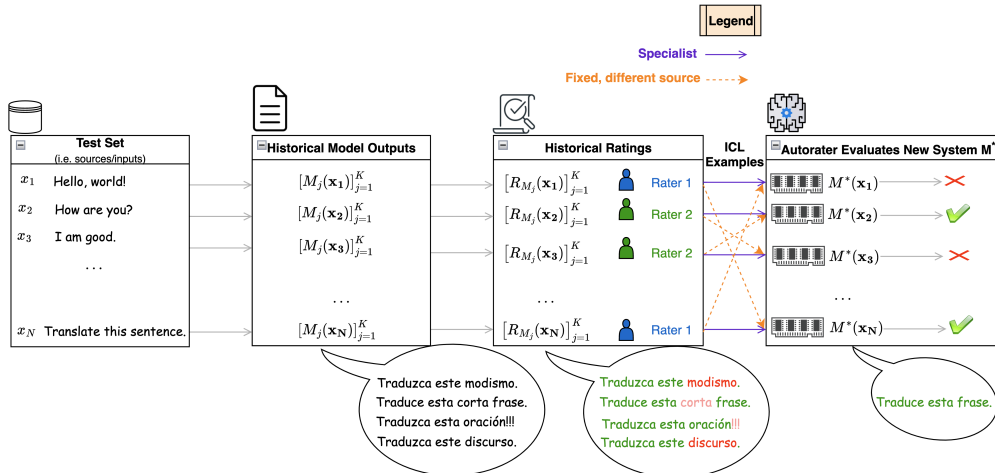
Legend

Specialist

Fixed, different source

Test Set
(i.e. sources/inputs)

$x_1$ Hello, world!
$x_2$ How are you?
$x_3$ I am good.
. . .
$x_N$ Translate this sentence.

Historical Model Outputs

$[M_j(\mathbf{x_1})]_{j=1}^{K}$
$[M_j(\mathbf{x_2})]_{j=1}^{K}$
$[M_j(\mathbf{x_3})]_{j=1}^{K}$
. . .
$[M_j(\mathbf{x_N})]_{j=1}^{K}$

Historical Ratings

$[R_{M_j}(\mathbf{x_1})]_{j=1}^{K}$ Rater 1
$[R_{M_j}(\mathbf{x_2})]_{j=1}^{K}$ Rater 2
$[R_{M_j}(\mathbf{x_3})]_{j=1}^{K}$ Rater 2
. . .
$[R_{M_j}(\mathbf{x_N})]_{j=1}^{K}$ Rater 1

ICL Examples

Autorater Evaluates New System M*

$M^*(\mathbf{x_1})$
$M^*(\mathbf{x_2})$
$M^*(\mathbf{x_3})$
. . .
$M^*(\mathbf{x_N})$

Traduzca este modismo.
Traduce esta corta frase.
Traduzca esta oración!!!
Traduzca este discurso.

Traduzca este modismo.
Traduce esta corta frase.
Traduzca esta oración!!!
Traduzca este discurso.

Traduce esta frase.